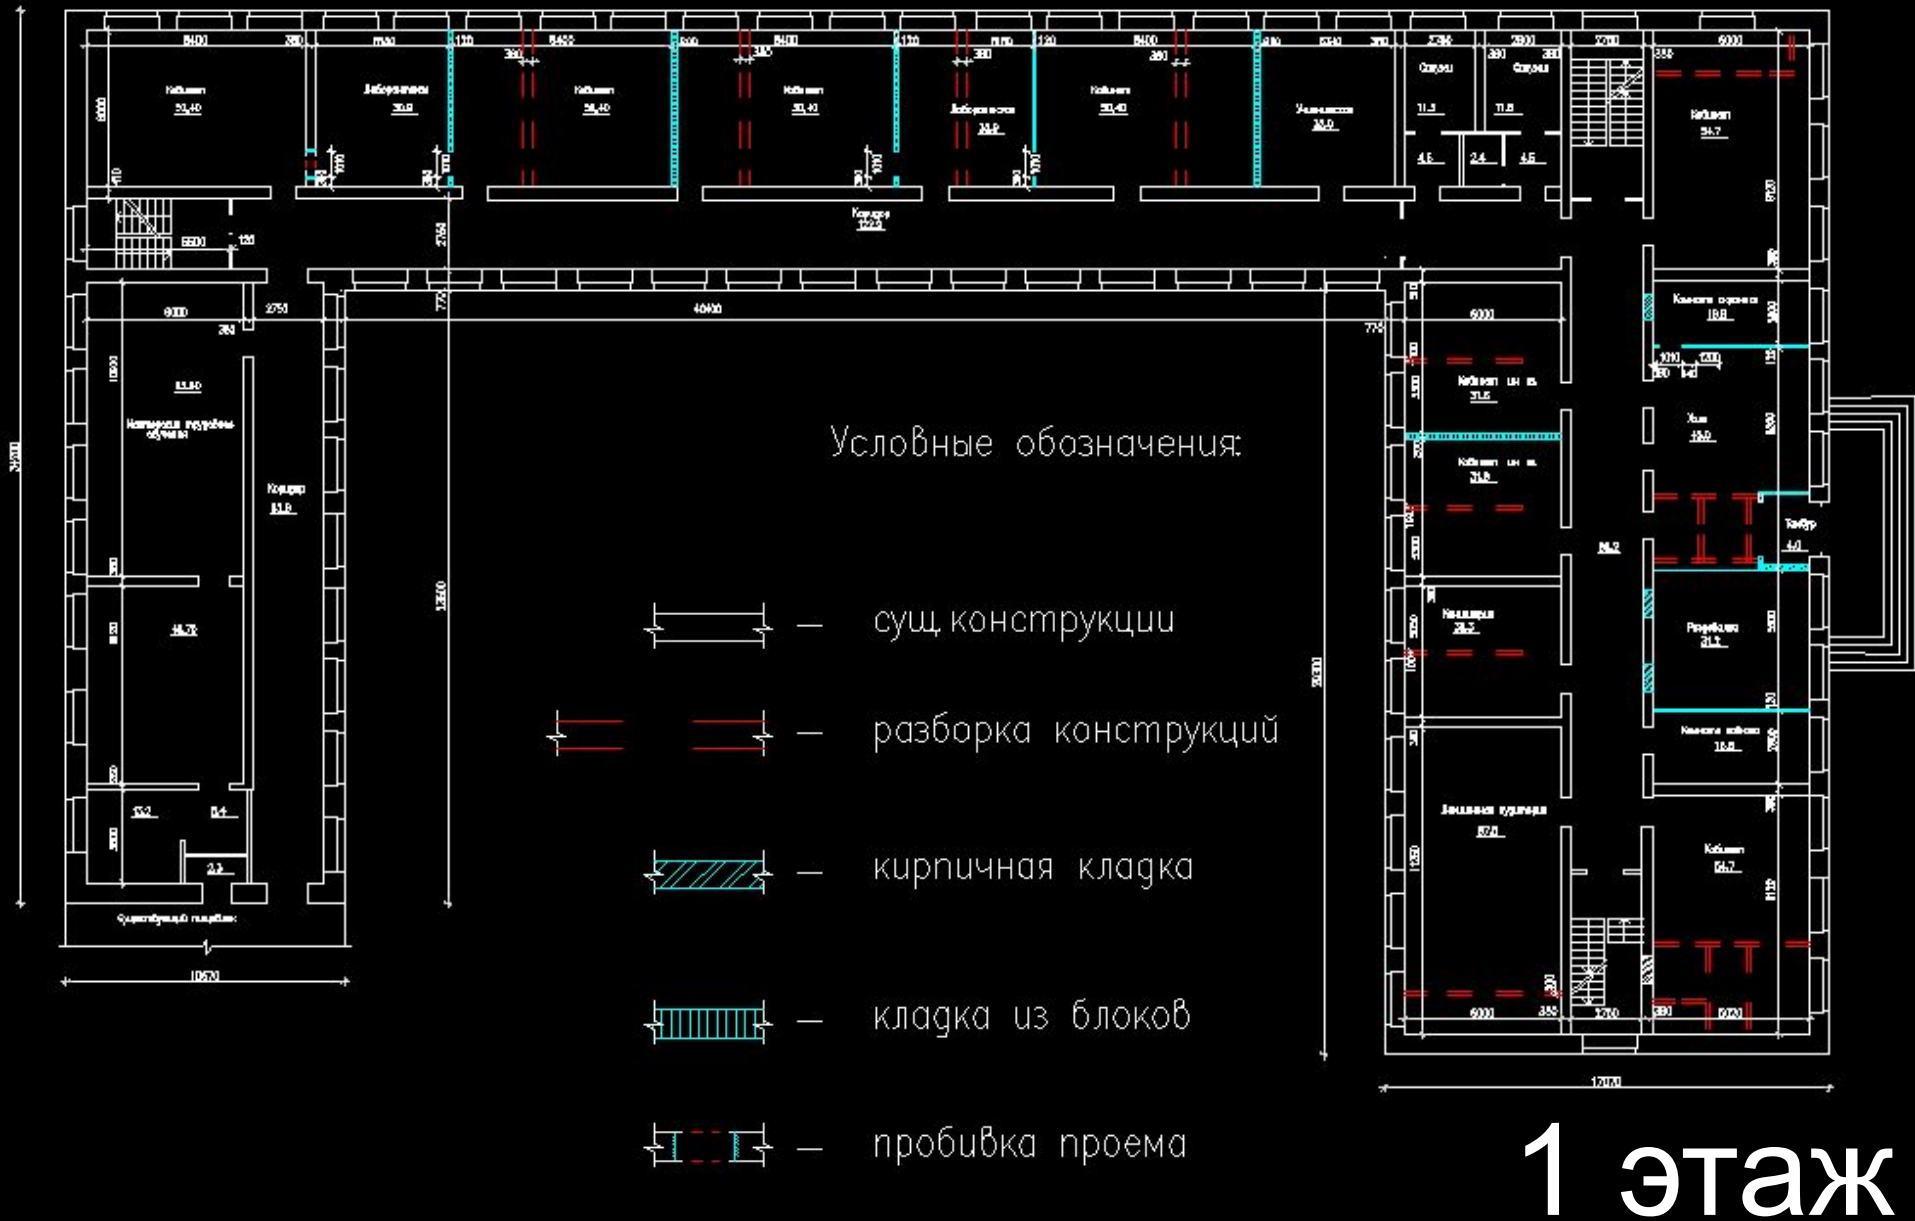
Условные обозначения:

— сущ. конструкции

— разборка конструкций

— кирпичная кладка

— кладка из блоков

— пробивка проема

1 этаж

Кабинет
50,40

Лаборатория
30,9

Кабинет
50,40

Кабинет
50,40

Лаборатория
33,9

Кабинет
50,40

Учительская
33,0

Санузел
11,3

Санузел
11,8

4,5

2,4

4,5

Кабинет
54,7

Коридор
122,3

Комната охраны
18,8

Кабинет ин. яз.
31,6

Кабинет ин. яз.
31,6

Холл
49,0

Тамбур
4,0

Канцелярия
28,2

Раздевалка
31,2

Комната хозяйки
16,8

Кабинет
54,7

Кабинет
87,0

Коридор
51,9

13,2

8,4

2,3

46,75

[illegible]
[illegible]

Существующий подвал

6400 380 6400 380 6400 120 6400 380 6400 380 2750 2900 2750 6000

6000

5500

2750

40400

775

6000

6000

6000

2750

6020

10670

12070

34400

13500

30000